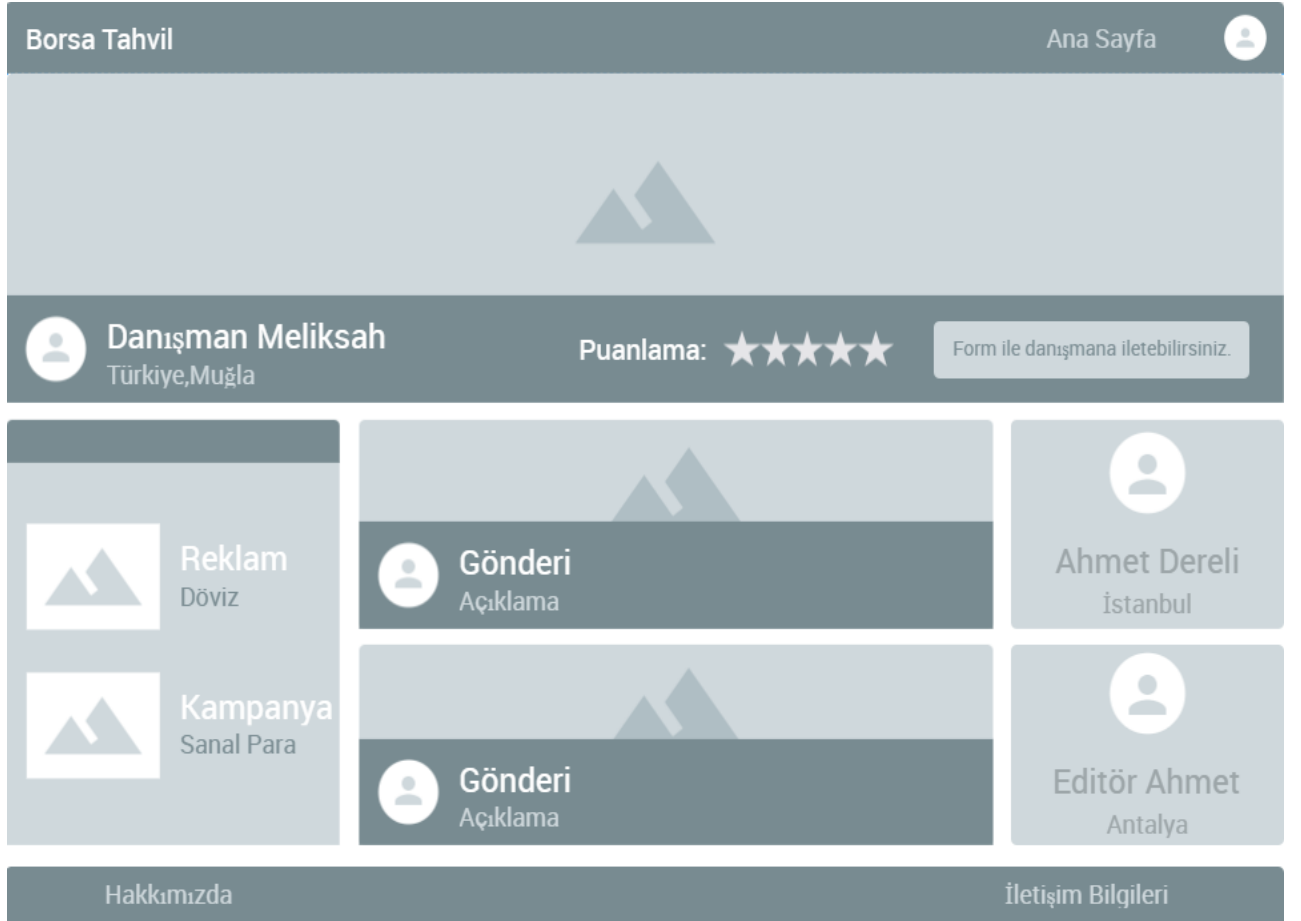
Borsa Tahvil

Ana Sayfa

Danışman Meliksah
Türkiye,Muğla

Puanlama: ★★★★★

Form ile danışmana iletebilirsiniz.

Reklam
Döviz

Kampanya
Sanal Para

Gönderi
Açıklama

Gönderi
Açıklama

Ahmet Dereli
İstanbul

Editör Ahmet
Antalya

Hakkımızda

İletişim Bilgileri